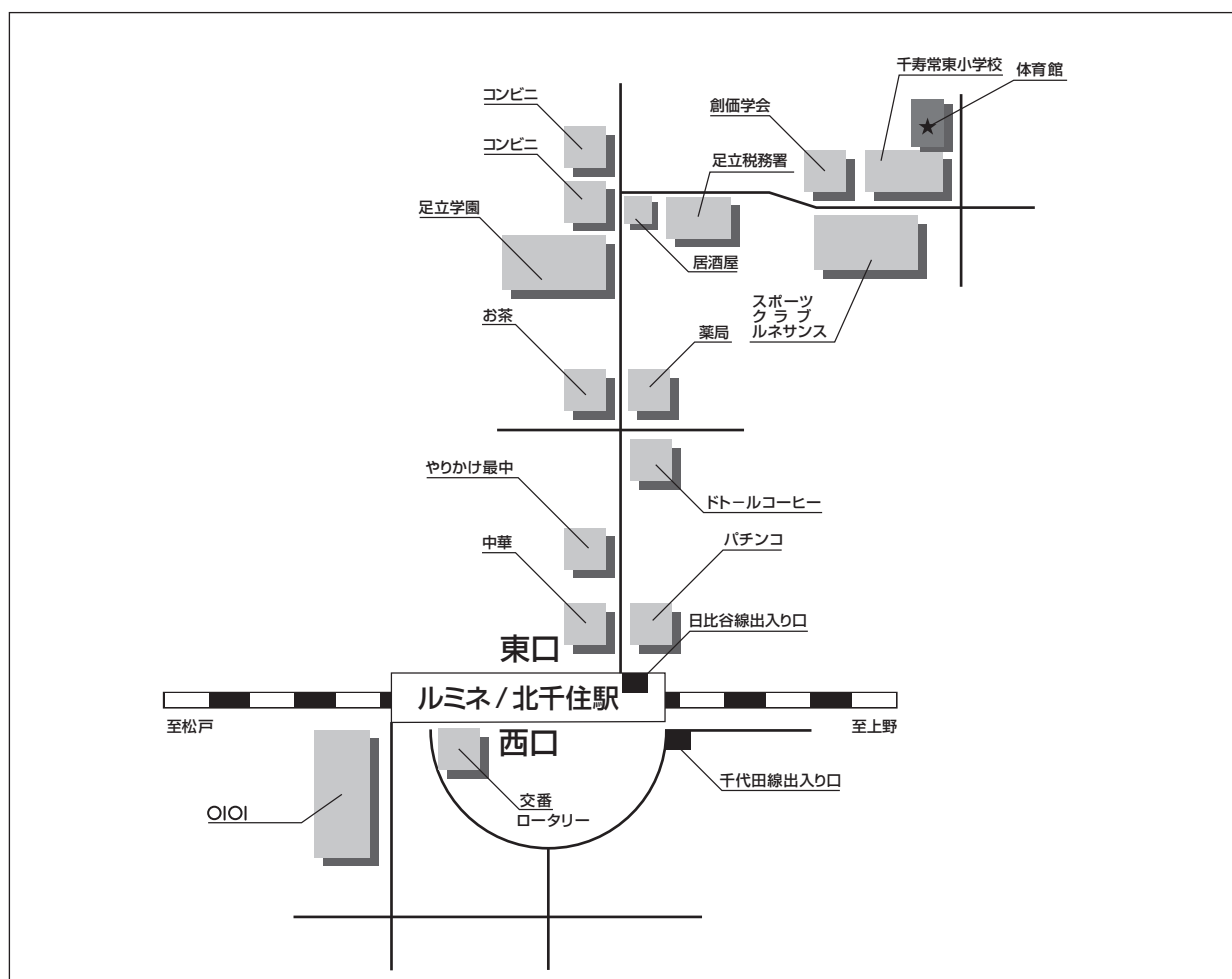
千寿常東小学校
体育館
コンビニ
創価学会
コンビニ
足立税務署
足立学園
居酒屋
スポーツ
クラブ
ルネサンス
お茶
薬局
やりかけ最中
ドトールコーヒー
中華
パチンコ
日比谷線出入り口
東口
ルミネ / 北千住駅
至松戸
至上野
西口
千代田線出入り口
OIOI
交番
ロータリー